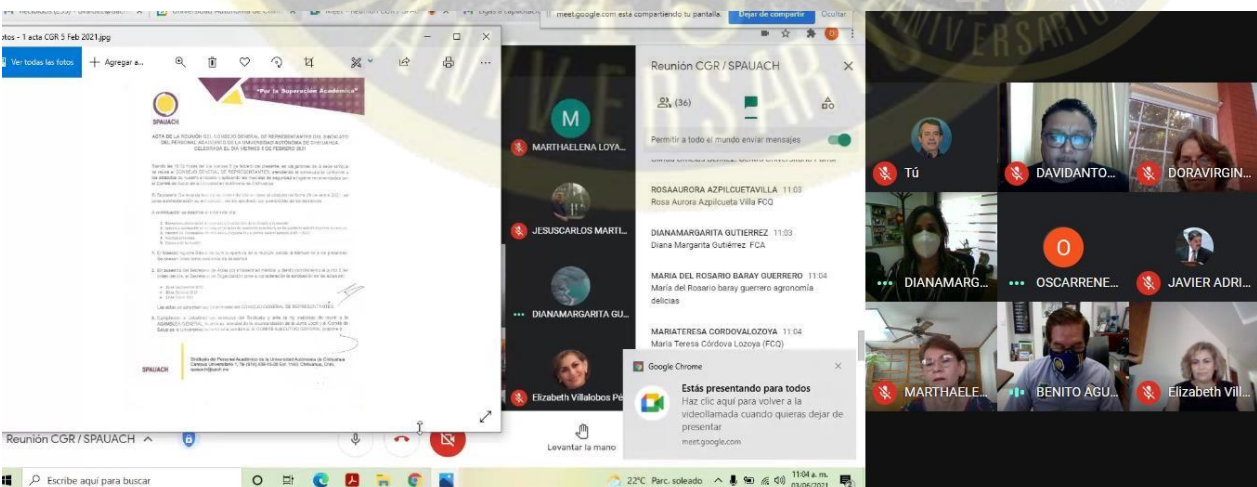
meet.google.com está compartiendo tu pantalla. Dejar de compartir Ocultar

otos - 1 acta CGR 5 Feb 2021.jpg

Ver todas las fotos + Agregar a...

SPAUACH

"Por la Superación Académica"

ACTA DE LA REUNIÓN DEL CONSEJO GENERAL DE REPRESENTANTES DEL SINDICATO DEL PERSONAL ACADÉMICO DE LA UNIVERSIDAD AUTÓNOMA DE CHIHUAHUA, CELEBRADA EL DÍA VIERNES 5 DE FEBRERO 2021

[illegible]

SPAUACH

Sindicato del Personal Académico de la Universidad Autónoma de Chihuahua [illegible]

Reunión CGR / SPAUACH

(36)

Permitir a todo el mundo enviar mensajes

ROSAAURORA AZPILCUETAVILLA 11:03
Rosa Aurora Azpilcueta Villa FCQ

DIANAMARGARITA GUTIERREZ 11:03
Diana Margarita Gutiérrez FCA

MARIA DEL ROSARIO BARAY GUERRERO 11:04
María del Rosario baray guerrero agronomía delicias

MARIATERESA CORDOVALOZOYA 11:04
Maria Teresa Córdova Lozoya (FCQ)

MARTHAELENA LOYA...

JESUSCARLOS MARTI...

DIANAMARGARITA GU...

Elizabeth Villalobos Pé...

Google Chrome
Estás presentando para todos
Haz clic aquí para volver a la videollamada cuando quieras dejar de presentar
meet.google.com

Reunión CGR / SPAUACH

Levantar la mano

Tú

DAVIDANTO...

DORAVIRGIN...

DIANAMARG...

OSCARRENE...

JAVIER ADRI...

MARTHAELE...

BENITO AGU...

Elizabeth Vill...

Escribe aquí para buscar

22°C Parc. soleado

11:04 a. m.
03/06/2021